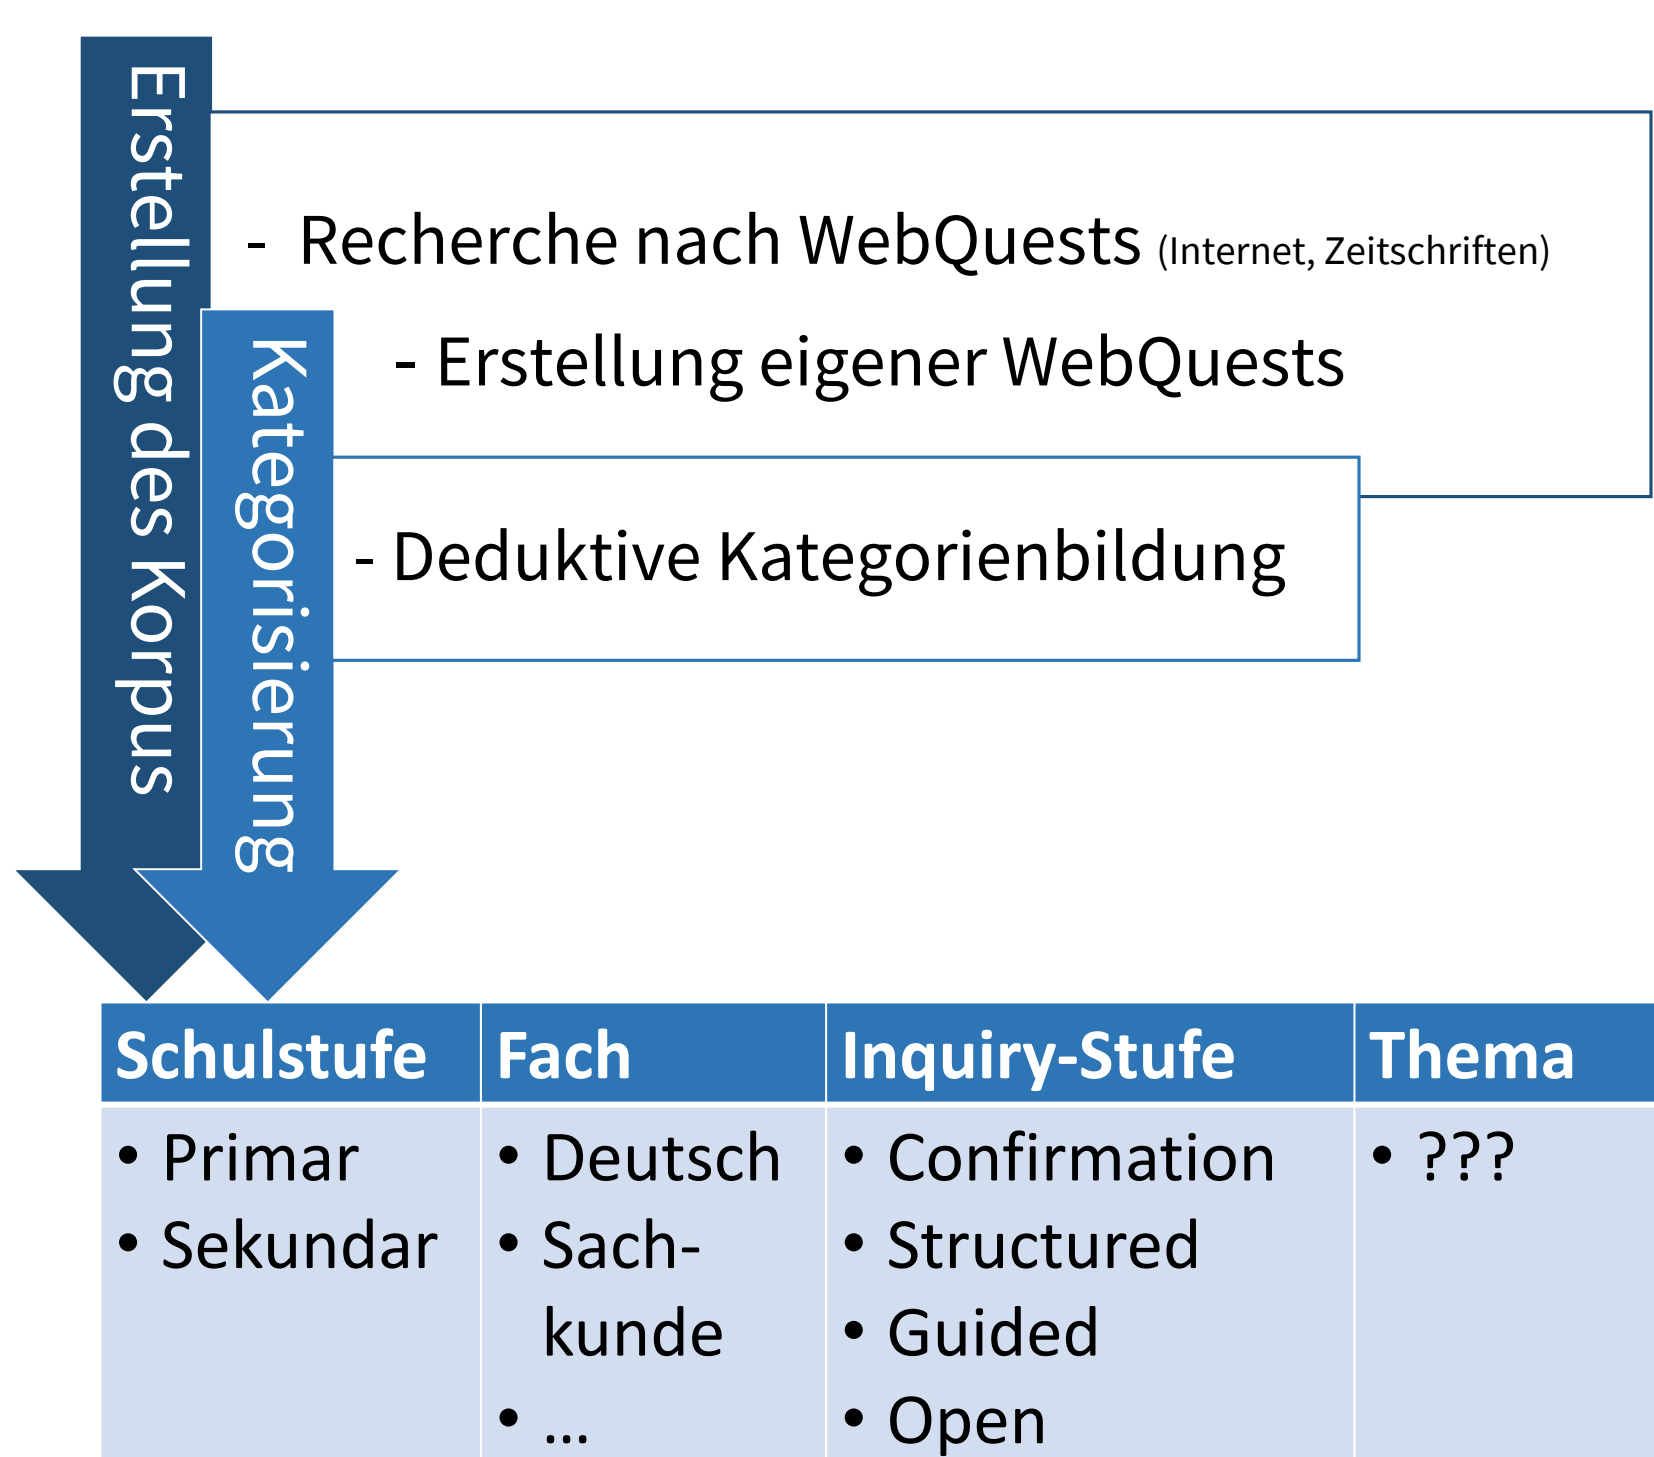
Erstellung des Korpus

Kategorisierung

- Recherche nach WebQuests (Internet, Zeitschriften)

- Erstellung eigener WebQuests

- Deduktive Kategorienbildung

| Schulstufe | Fach | Inquiry-Stufe | Thema |
|---|---|---|---|
| • Primar • Sekundar | • Deutsch • Sachkunde • … | • Confirmation • Structured • Guided • Open | • ??? |